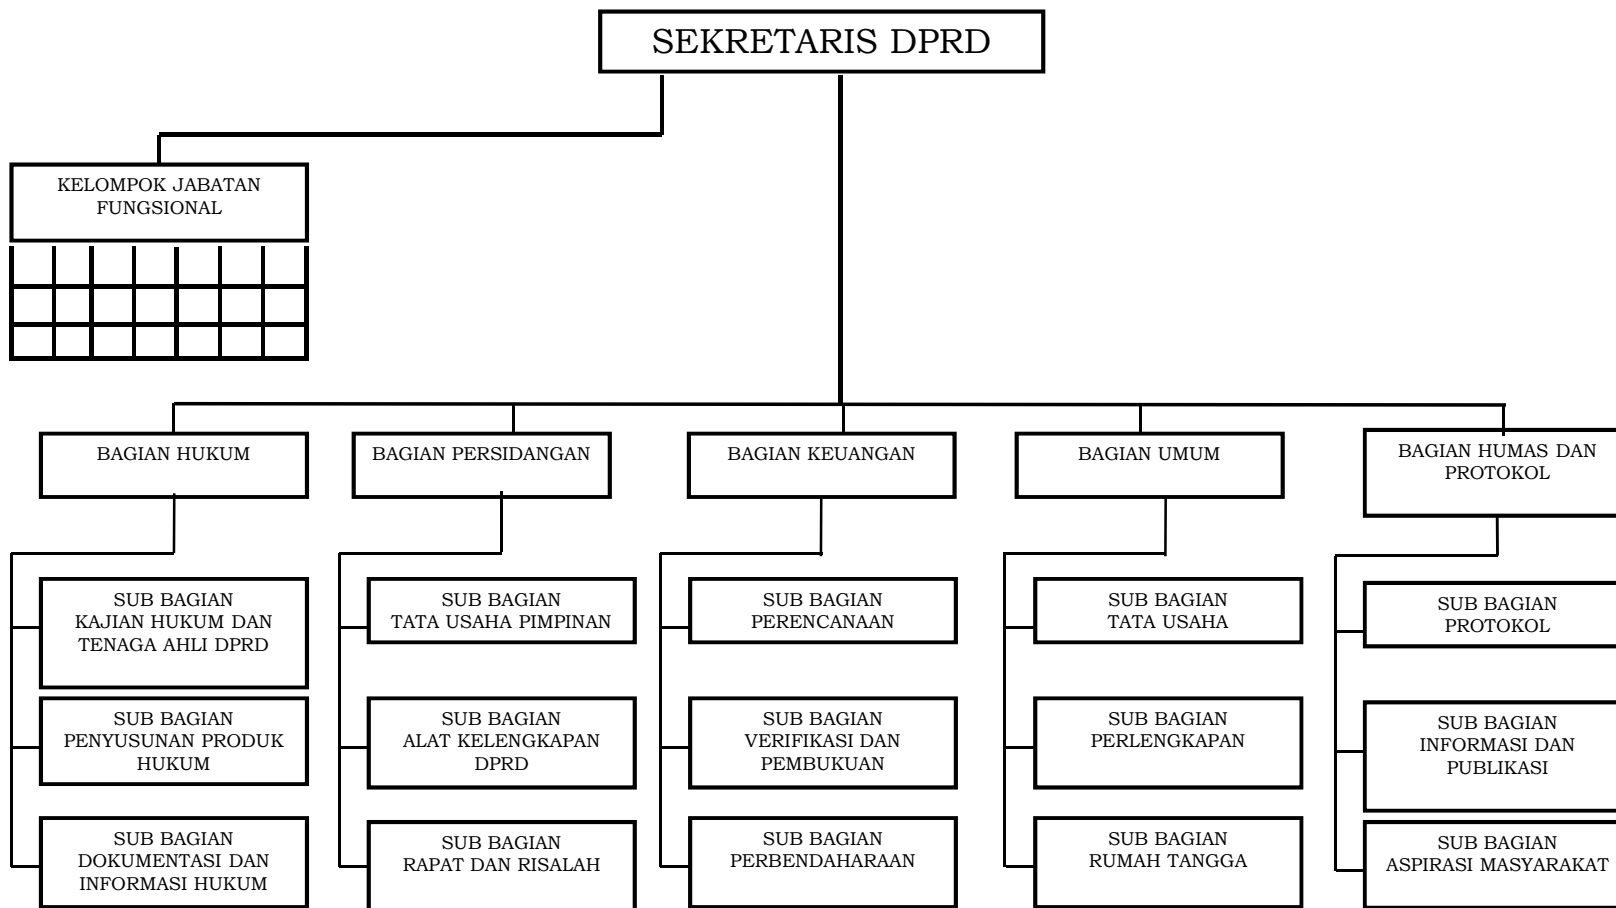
SEKRETARIS DPRD

KELOMPOK JABATAN FUNGSIONAL

BAGIAN HUKUM

SUB BAGIAN KAJIAN HUKUM DAN TENAGA AHLI DPRD

SUB BAGIAN PENYUSUNAN PRODUK HUKUM

SUB BAGIAN DOKUMENTASI DAN INFORMASI HUKUM

BAGIAN PERSIDANGAN

SUB BAGIAN TATA USAHA PIMPINAN

SUB BAGIAN ALAT KELENGKAPAN DPRD

SUB BAGIAN RAPAT DAN RISALAH

BAGIAN KEUANGAN

SUB BAGIAN PERENCANAAN

SUB BAGIAN VERIFIKASI DAN PEMBUKUAN

SUB BAGIAN PERBENDAHARAAN

BAGIAN UMUM

SUB BAGIAN TATA USAHA

SUB BAGIAN PERLENGKAPAN

SUB BAGIAN RUMAH TANGGA

BAGIAN HUMAS DAN PROTOKOL

SUB BAGIAN PROTOKOL

SUB BAGIAN INFORMASI DAN PUBLIKASI

SUB BAGIAN ASPIRASI MASYARAKAT